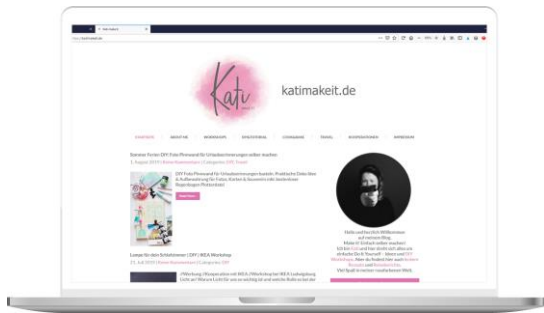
Kati
katimakeit.de

Sommer Ferien DIY Foto Pinnwand für Urlaubserinnerungen selber machen

1. August 2019 | Keine Kommentare | Categories: DIY, Travel

DIY Foto Pinnwand für Urlaubserinnerungen basteln. Praktische Deko Idee & Aufbewahrung für Fotos, Karten & Souvenirs inkl. kostenloser Reiseblogger Printables!

Lampe für den Schlafzimmer | DIY | IKEA Workshop

25. Juli 2019 | Keine Kommentare | Categories: DIY

Hallo und herzlich Willkommen auf meinem Blog